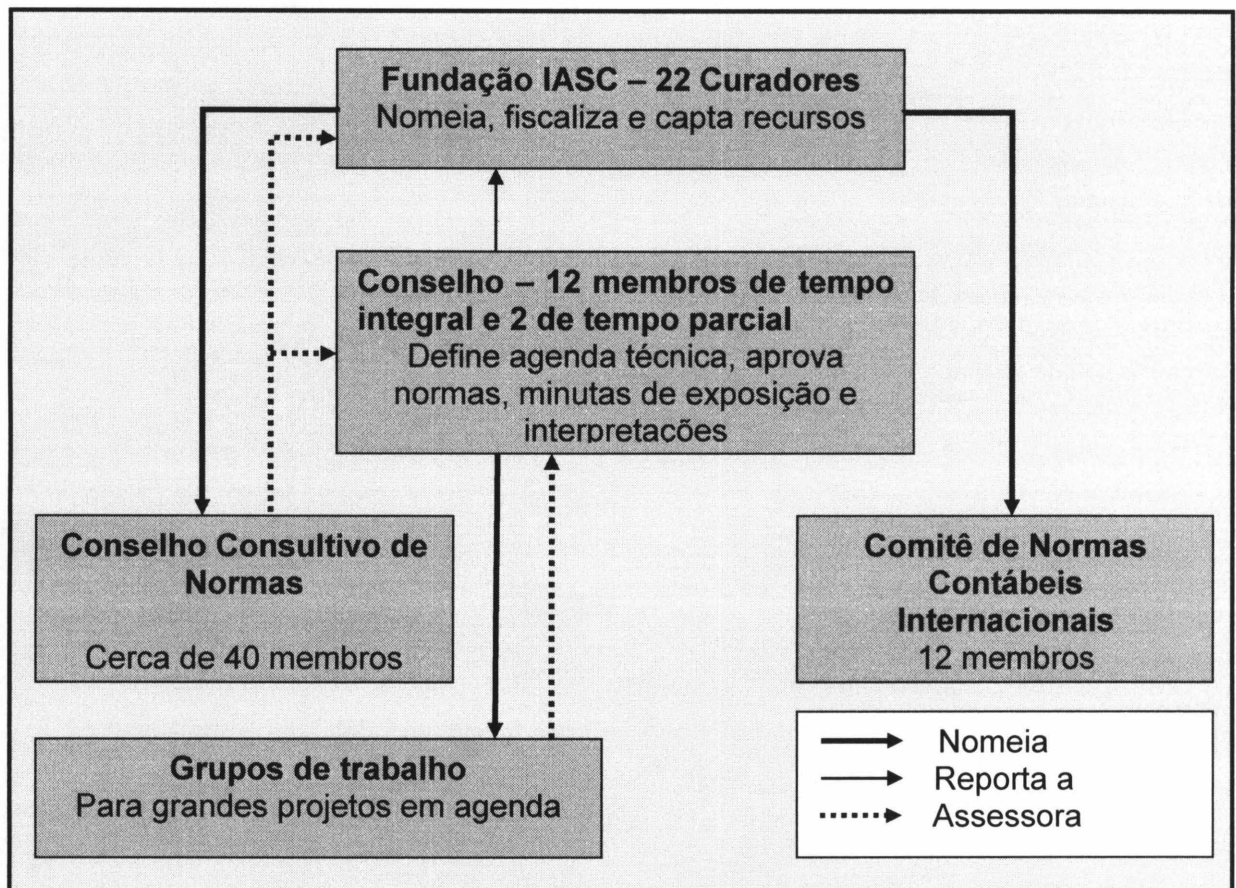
Fundação IASC – 22 Curadores
Nomeia, fiscaliza e capta recursos

Conselho – 12 membros de tempo integral e 2 de tempo parcial
Define agenda técnica, aprova normas, minutas de exposição e interpretações

Conselho Consultivo de Normas
Cerca de 40 membros

Comitê de Normas Contábeis Internacionais
12 membros

Grupos de trabalho
Para grandes projetos em agenda

Nomeia
Reporta a
Assessora